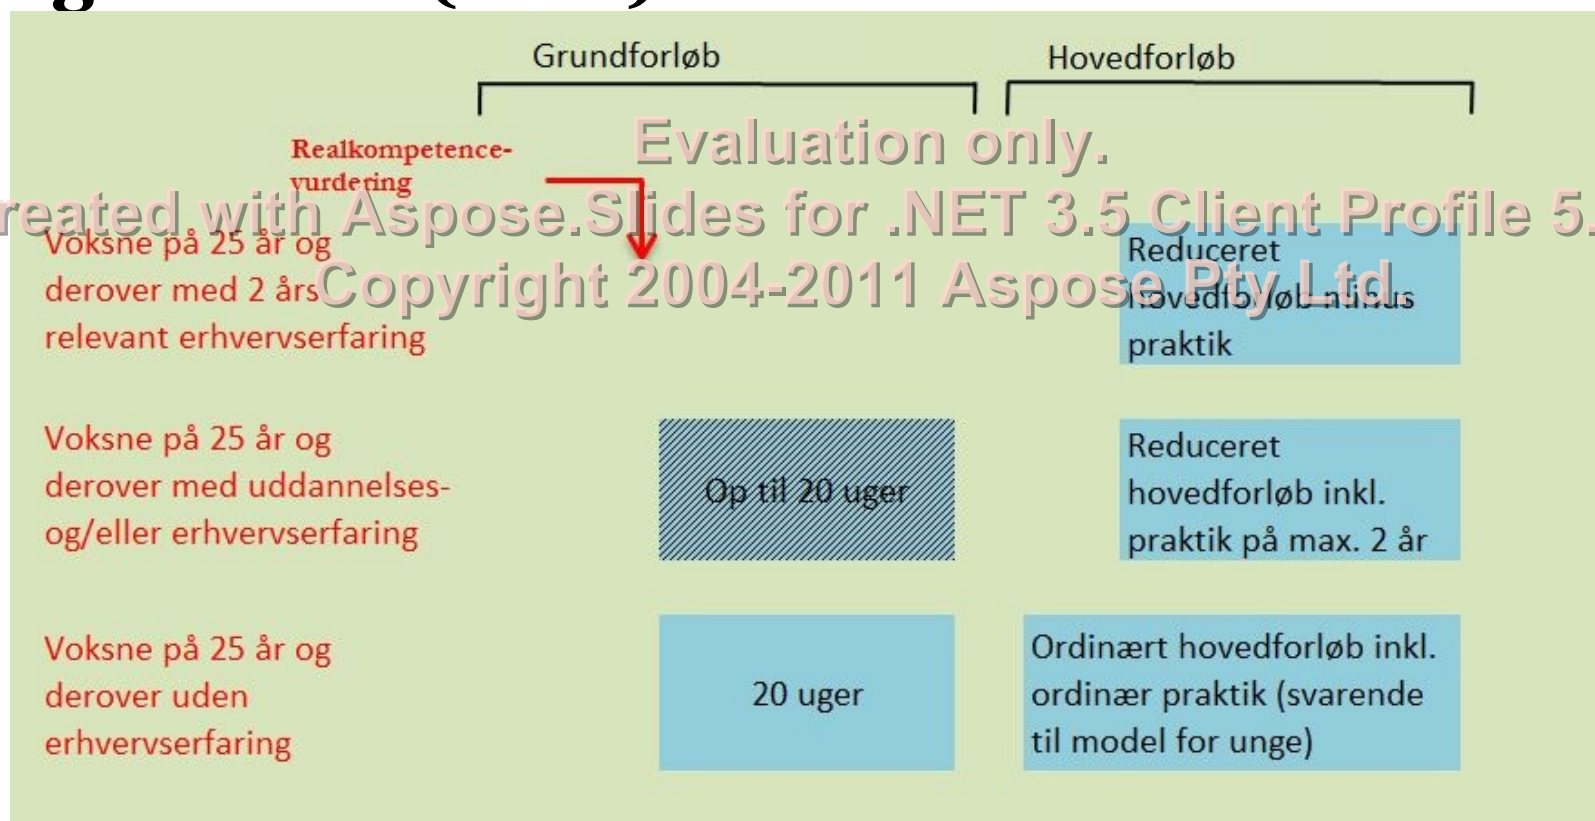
Grundforløb

Hovedforløb

Evaluation only.

Created with Aspose.Slides for .NET 3.5 Client Profile 5.

Copyright 2004-2011 Aspose Pty Ltd.

Realkompetence-vurdering

Voksne på 25 år og derover med 2 års relevant erhvervserfaring

Reduceret hovedforløb minus praktik

Voksne på 25 år og derover med uddannelses- og/eller erhvervserfaring

Op til 20 uger

Reduceret hovedforløb inkl. praktik på max. 2 år

Voksne på 25 år og derover uden erhvervserfaring

20 uger

Ordinært hovedforløb inkl. ordinær praktik (svarende til model for unge)